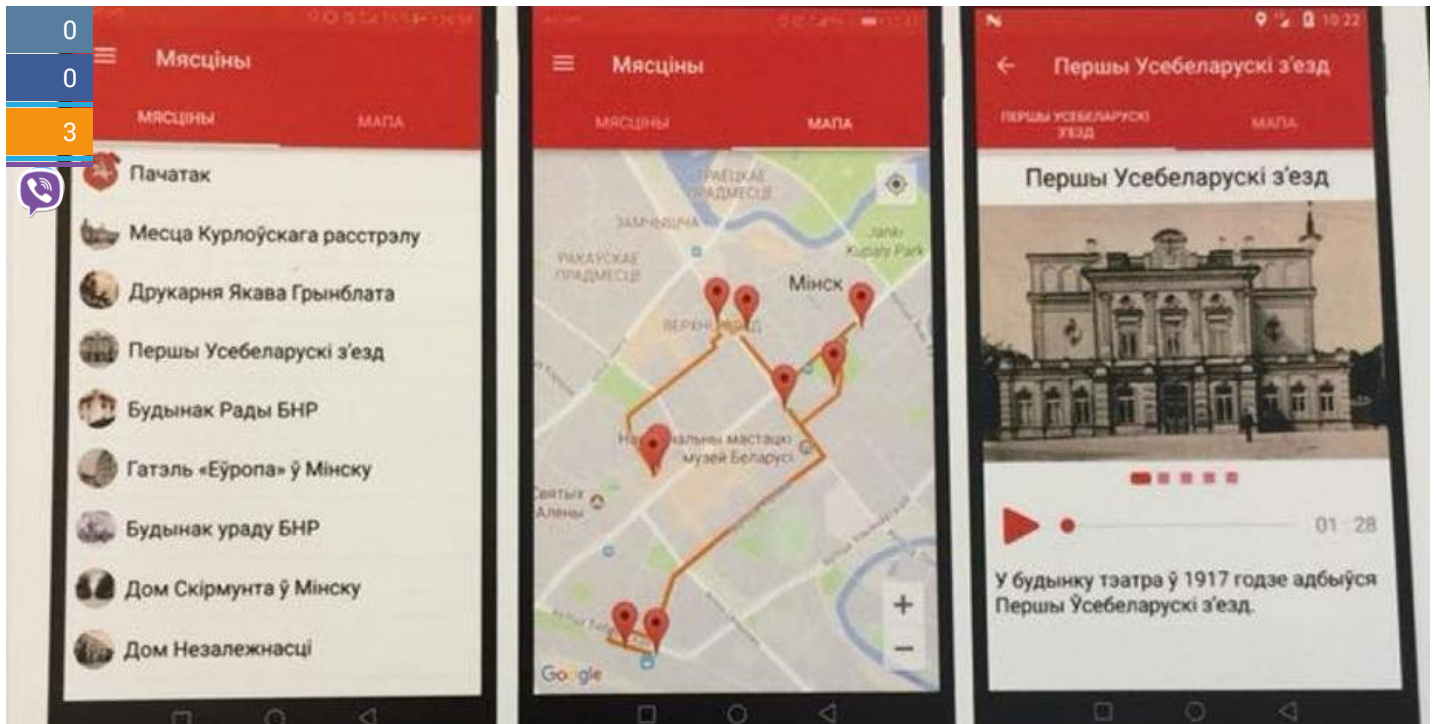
0
0
3

Мясціны
МЯСЦІНЫ
МАПА
Пачатак
Месца Курлоўскага расстрэлу
Друкарня Якава Грынблата
Першы Усебеларускі з'езд
Будынак Рады БНР
Гатэль «Еўропа» ў Мінску
Будынак ураду БНР
Дом Скірмунта ў Мінску
Дом Незалежнасці

Мясціны
МЯСЦІНЫ
МАПА
ТРАЕЦКАЕ ПРАДМЕСЦЕ
ЗАМЧЫШЧА
Janki Kupaly Park
РАКАЎСКАЕ ПРАДМЕСЦЕ
Мінск
ВЕРХНІ ГОРАД
На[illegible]альны мастацкі музей Беларусі
Святых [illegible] Алены
+
−
Google

10:22
Першы Усебеларускі з'езд
ПЕРШЫ УСЕБЕЛАРУСКІ З'ЕЗД
МАПА
Першы Усебеларускі з'езд
01 : 28
У будынку тэатра ў 1917 годзе адбыўся Першы Ўсебеларускі з'езд.